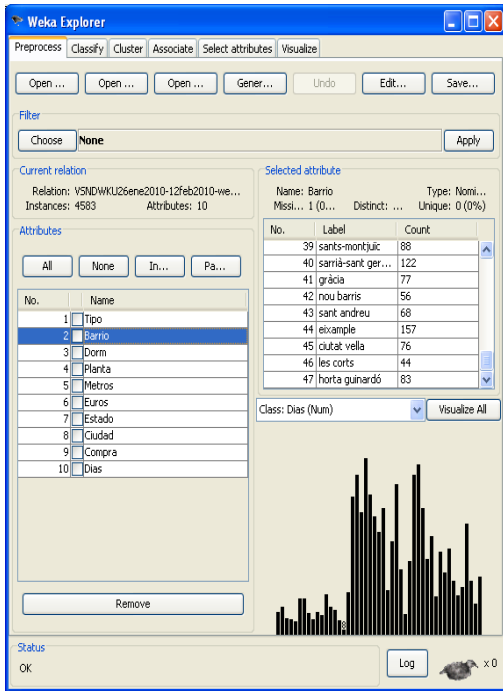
Weka Explorer

Preprocess | Classify | Cluster | Associate | Select attributes | Visualize

Open ... | Open ... | Open ... | Gener... | Undo | Edit... | Save...

Filter

Choose | None | Apply

Current relation

Relation: VSNDWKU26ene2010-12feb2010-we...
Instances: 4583 Attributes: 10

Selected attribute

Name: Barrio Type: Nomi...
Missi... 1 (0.... Distinct: ... Unique: 0 (0%)

Attributes

All | None | In... | Pa...

| No. | Name |
|---|---|
| 1 | Tipo |
| 2 | Barrio |
| 3 | Dorm |
| 4 | Planta |
| 5 | Metros |
| 6 | Euros |
| 7 | Estado |
| 8 | Ciudad |
| 9 | Compra |
| 10 | Dias |

| No. | Label | Count |
|---|---|---|
| 39 | sants-montjuic | 88 |
| 40 | sarriá-sant ger... | 122 |
| 41 | grácia | 77 |
| 42 | nou barris | 56 |
| 43 | sant andreu | 68 |
| 44 | eixample | 157 |
| 45 | ciutat vella | 76 |
| 46 | les corts | 44 |
| 47 | horta guinardó | 83 |

Class: Dias (Num) | Visualize All

8

Remove

Status

OK

Log

x 0